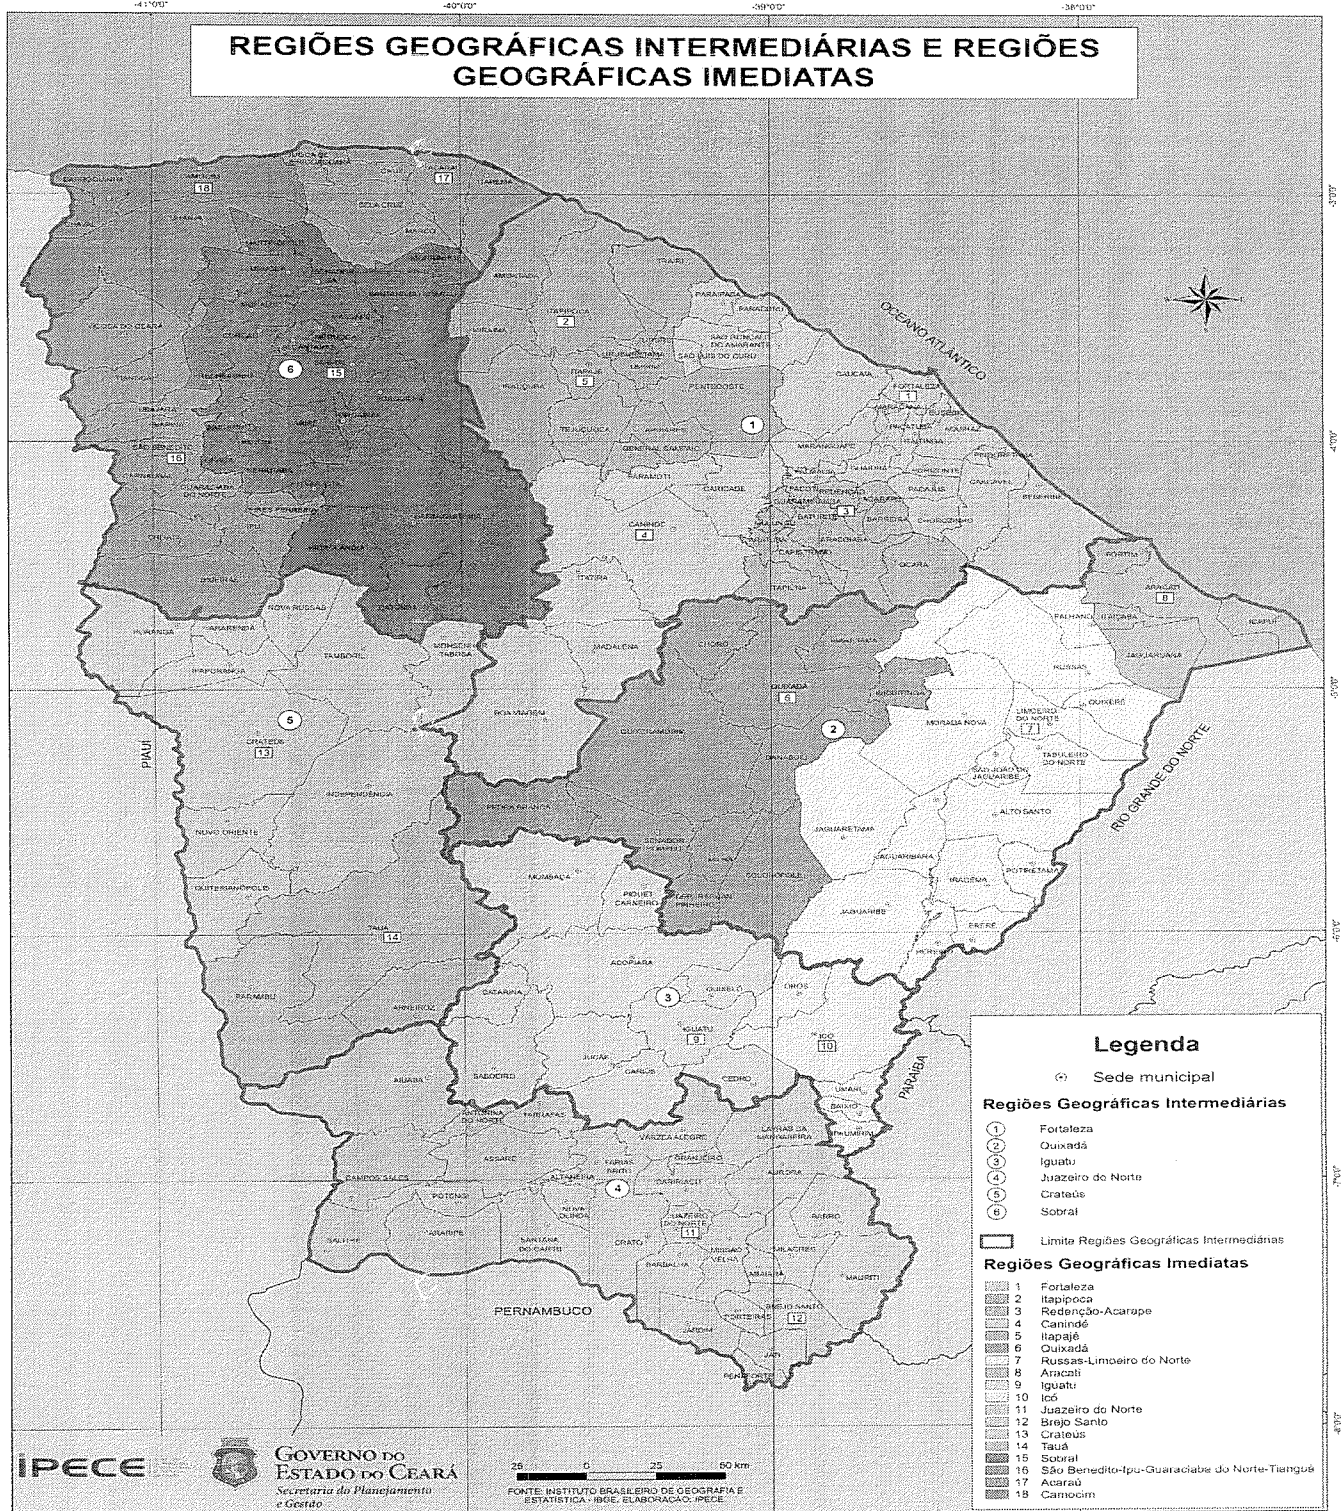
-41°0'0" -40°0'0" -39°0'0" -38°0'0"

REGIÕES GEOGRÁFICAS INTERMEDIÁRIAS E REGIÕES GEOGRÁFICAS IMEDIATAS

OCEANO ATLÂNTICO

PIAUÍ

RIO GRANDE DO NORTE

PARAÍBA

PERNAMBUCO

1 2 3 4 5 6

1 2 3 4 5 6 7 8 9 10 11 12 13 14 15 16 17 18

CAMOCIM ACARAÚ ITAREMA SOBRAL TIANGUÁ SÃO BENEDITO IPU CRATEÚS TAUÁ ITAPIPOCA ITAPAJÉ FORTALEZA CANINDÉ REDENÇÃO QUIXADÁ ARACATI LIMOEIRO DO NORTE RUSSAS IGUATU ICÓ JUAZEIRO DO NORTE BREJO SANTO CRATO BARBALHA

Legenda

Sede municipal

Regiões Geográficas Intermediárias

1 Fortaleza
2 Quixadá
3 Iguatu
4 Juazeiro do Norte
5 Crateús
6 Sobral

Limite Regiões Geográficas Intermediárias

Regiões Geográficas Imediatas

1 Fortaleza
2 Itapipoca
3 Redenção-Acarape
4 Canindé
5 Itapajé
6 Quixadá
7 Russas-Limoeiro do Norte
8 Aracati
9 Iguatu
10 Icó
11 Juazeiro do Norte
12 Brejo Santo
13 Crateús
14 Tauá
15 Sobral
16 São Benedito-Ipu-Guaraciaba do Norte-Tianguá
17 Acaraú
18 Camocim

IPECE

GOVERNO DO ESTADO DO CEARÁ
Secretaria do Planejamento e Gestão

25 0 25 50 km

FONTE: INSTITUTO BRASILEIRO DE GEOGRAFIA E ESTATÍSTICA - IBGE. ELABORAÇÃO: IPECE.